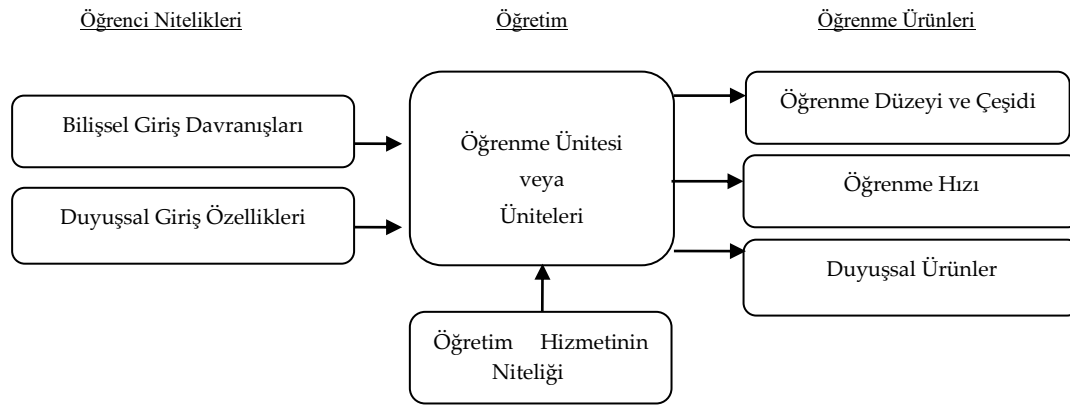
Öğrenci Nitelikleri

Öğretim

Öğrenme Ürünleri

Bilişsel Giriş Davranışları

Duyuşsal Giriş Özellikleri

Öğrenme Ünitesi veya Üniteleri

Öğretim Hizmetinin Niteliği

Öğrenme Düzeyi ve Çeşidi

Öğrenme Hızı

Duyuşsal Ürünler